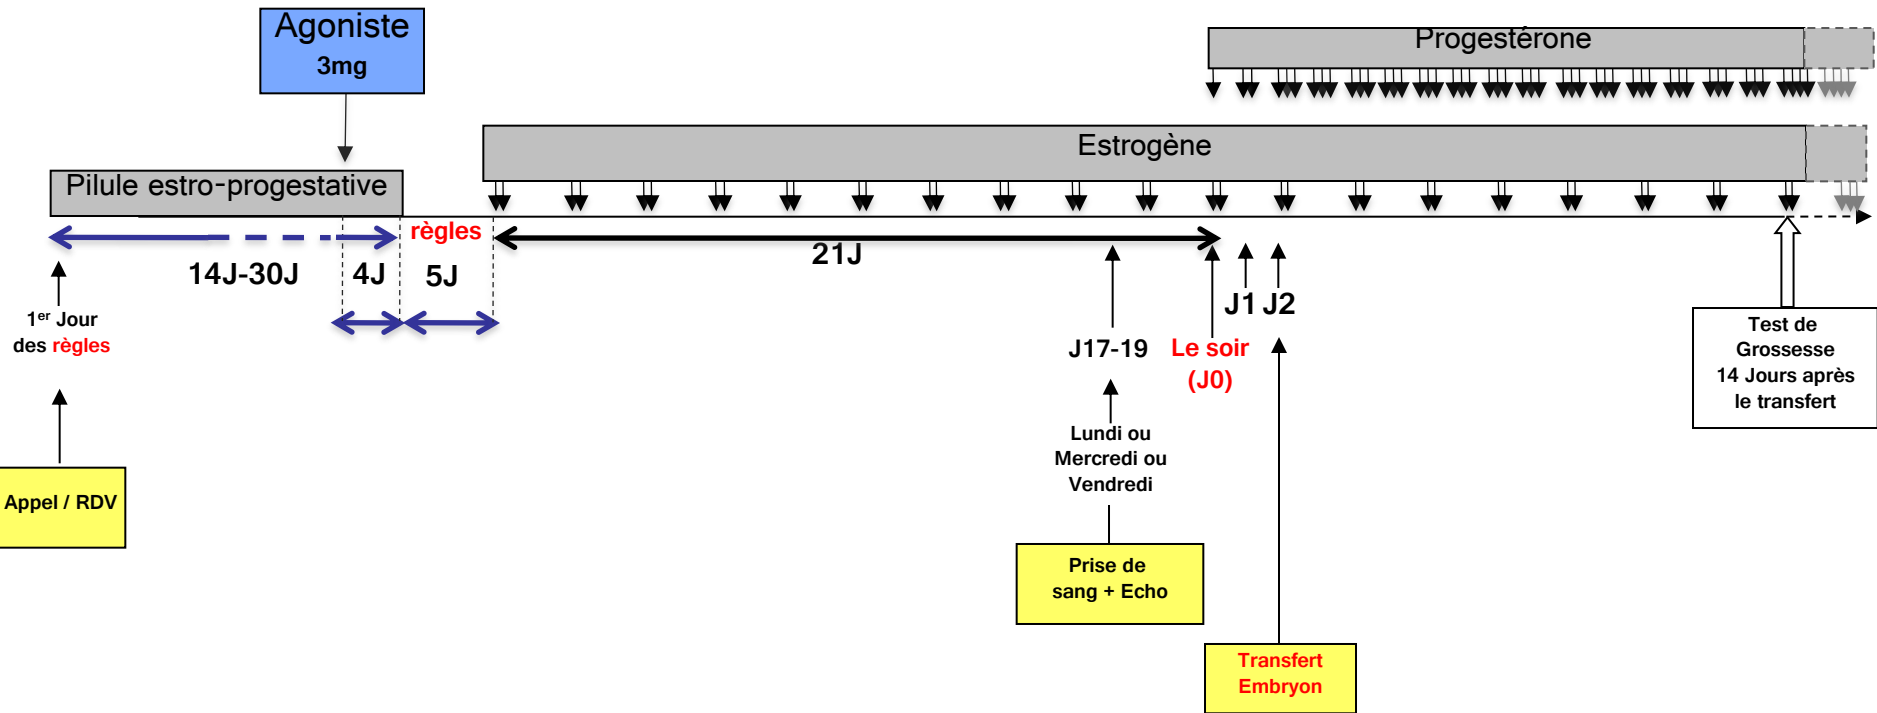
Agoniste
3mg

Progestérone

Estrogène

Pilule estro-progestative

règles

14J-30J

4J

5J

21J

1$^{er}$ Jour
des règles

J1 J2

J17-19

Le soir
(J0)

Test de
Grossesse
14 Jours après
le transfert

Lundi ou
Mercredi ou
Vendredi

Appel / RDV

Prise de
sang + Echo

Transfert
Embryon